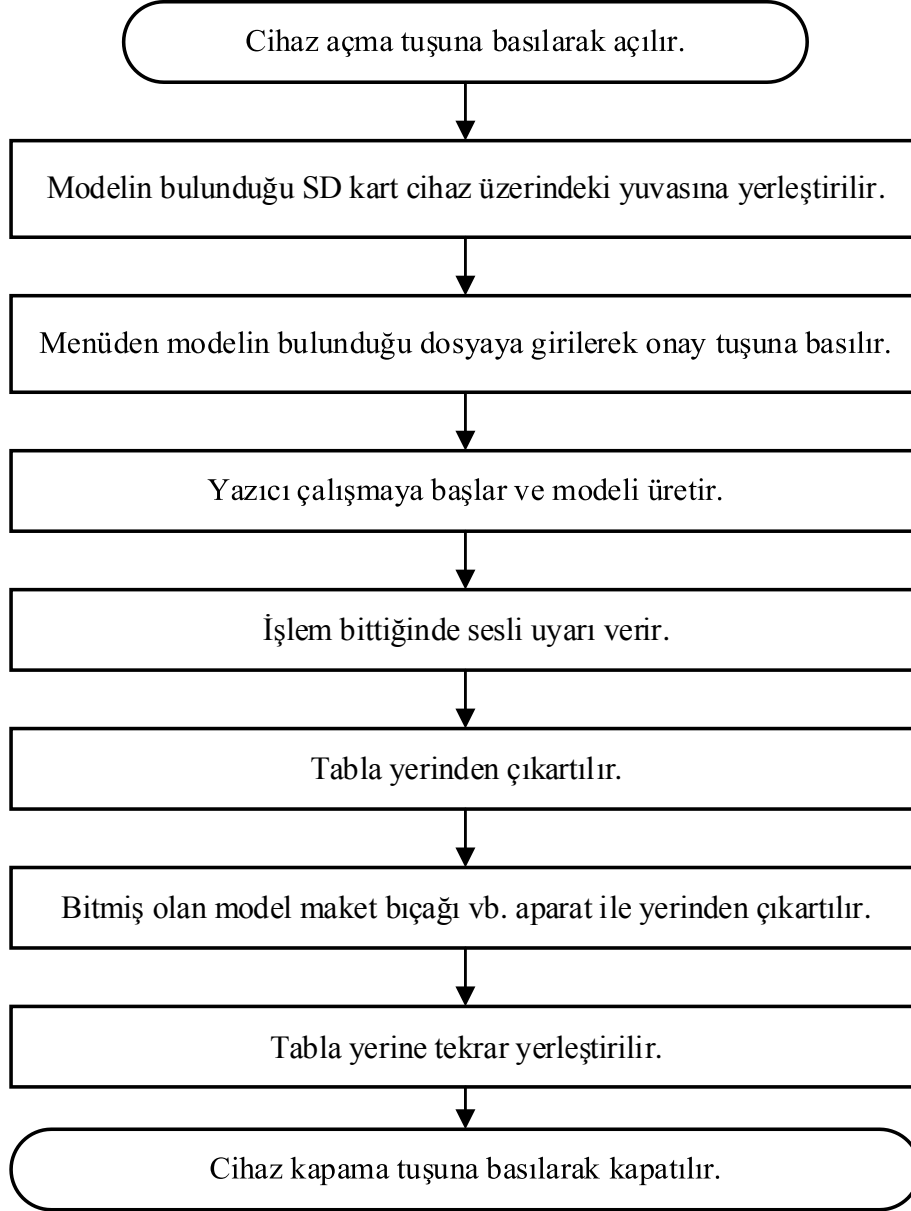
Cihaz açma tuşuna basılarak açılır.

Modelin bulunduğu SD kart cihaz üzerindeki yuvasına yerleştirilir.

Menüden modelin bulunduğu dosyaya girilerek onay tuşuna basılır.

Yazıcı çalışmaya başlar ve modeli üretir.

İşlem bittiğinde sesli uyarı verir.

Tabla yerinden çıkartılır.

Bitmiş olan model maket bıçağı vb. aparat ile yerinden çıkartılır.

Tabla yerine tekrar yerleştirilir.

Cihaz kapama tuşuna basılarak kapatılır.